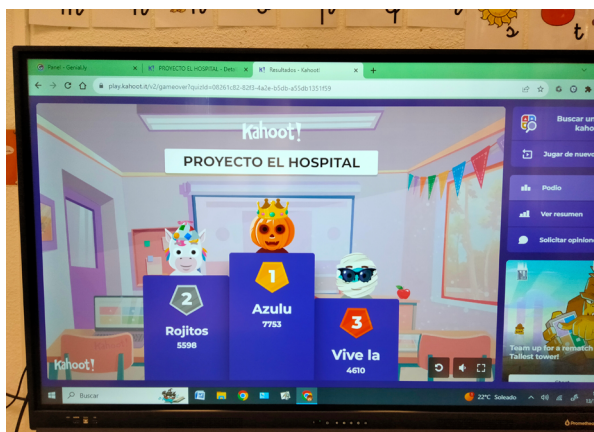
Panel - Genial.ly
PROYECTO EL HOSPITAL - Deta
Resultados - Kahoot!
play.kahoot.it/v2/gameover?quizId=08261c82-82f3-4a2e-b5db-a55db1351f59

Kahoot!
PROYECTO EL HOSPITAL

2
Rojitos
5598

1
Azulu
7753

3
Vive la
4610

Kahoot!

Buscar un kahoo
Jugar de nuevo
Podio
Ver resumen
Solicitar opinión

Team up for a rematch
Tallest tower!

Buscar
22°C Soleado
t